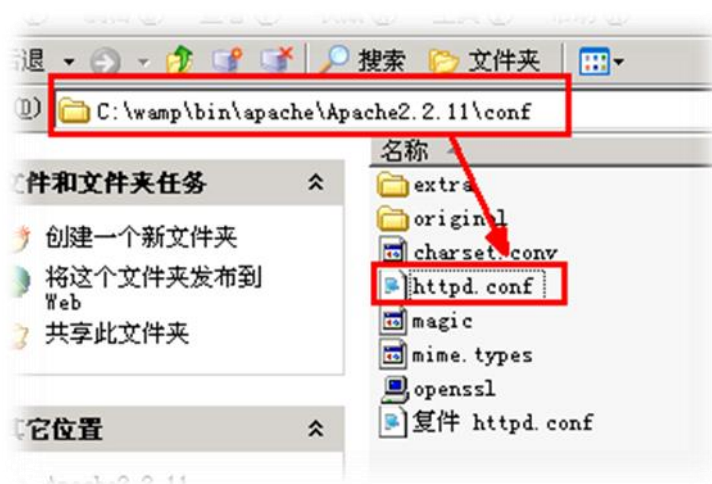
退
搜索 文件夹
(D) C:\wamp\bin\apache\Apache2.2.11\conf

件和文件夹任务
创建一个新文件夹
将这个文件夹发布到 Web
共享此文件夹

它位置

名称
extra
original
charset.conv
httpd.conf
magic
mime.types
openssl
复件 httpd.conf